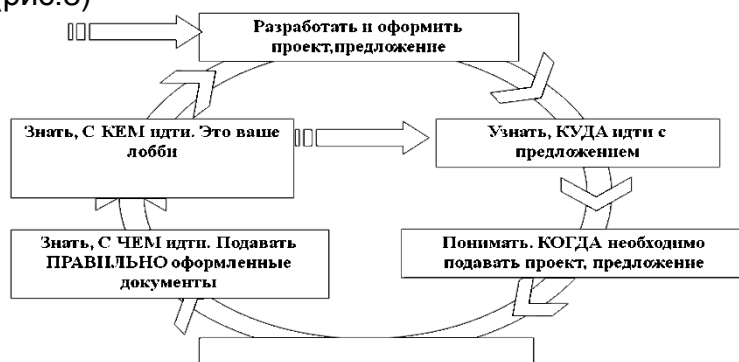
рис.3)

Разработать и оформить проект,предложение

Знать, С КЕМ идти. Это ваше лобби

Узнать, КУДА идти с предложенцем

Знать, С ЧЕМ идти. Подавать ПРАВИЛЬНО оформленные документы

Понимать. КОГДА необходимо подавать проект, предложение